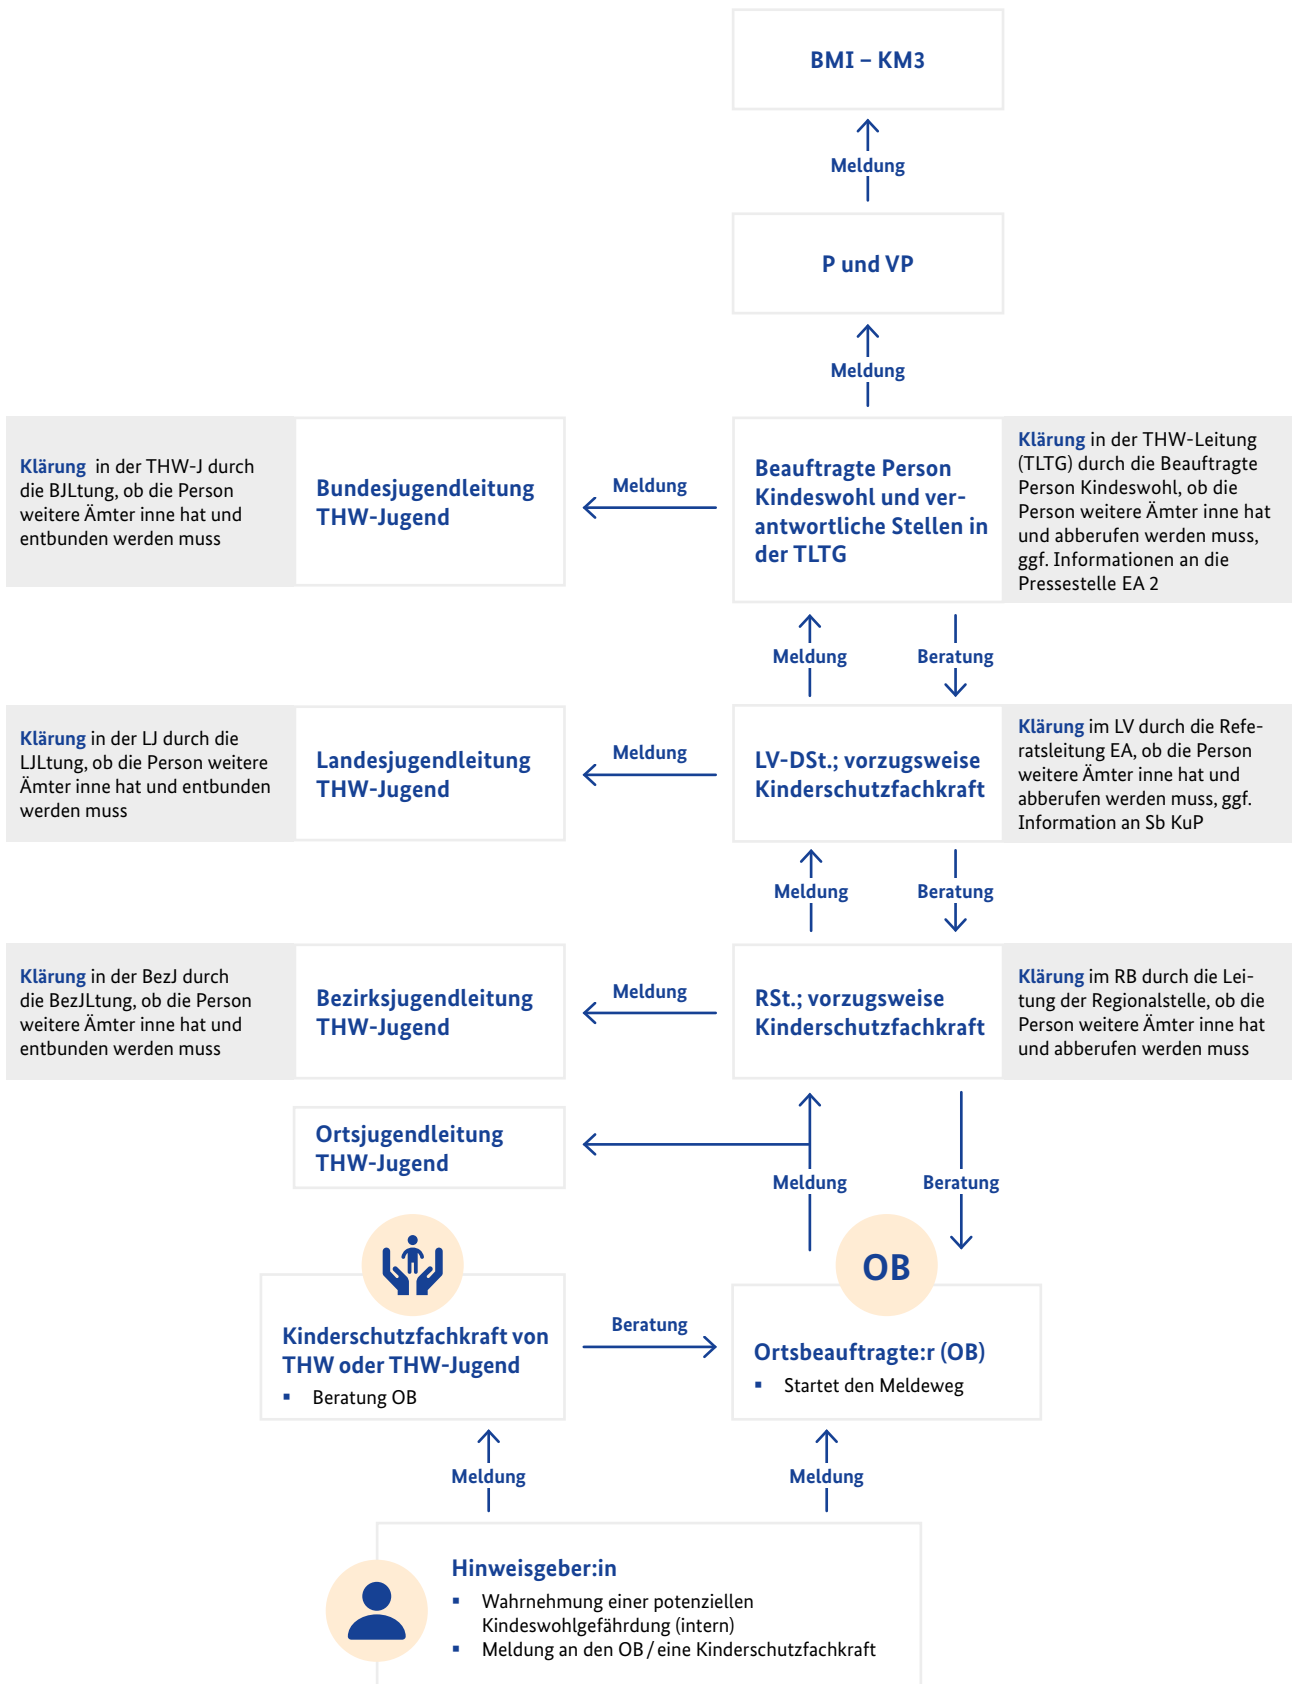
BMI – KM3

Meldung

P und VP

Meldung

Klärung in der THW-J durch die BJLtung, ob die Person weitere Ämter inne hat und entbunden werden muss

Bundesjugendleitung THW-Jugend

Meldung

Beauftragte Person Kindeswohl und verantwortliche Stellen in der TLTG

Klärung in der THW-Leitung (TLTG) durch die Beauftragte Person Kindeswohl, ob die Person weitere Ämter inne hat und abberufen werden muss, ggf. Informationen an die Pressestelle EA 2

Meldung

Beratung

Klärung in der LJ durch die LJLtung, ob die Person weitere Ämter inne hat und entbunden werden muss

Landesjugendleitung THW-Jugend

Meldung

LV-DSt.; vorzugsweise Kinderschutzfachkraft

Klärung im LV durch die Referatsleitung EA, ob die Person weitere Ämter inne hat und abberufen werden muss, ggf. Information an Sb KuP

Meldung

Beratung

Klärung in der BezJ durch die BezJLtung, ob die Person weitere Ämter inne hat und entbunden werden muss

Bezirksjugendleitung THW-Jugend

Meldung

RSt.; vorzugsweise Kinderschutzfachkraft

Klärung im RB durch die Leitung der Regionalstelle, ob die Person weitere Ämter inne hat und abberufen werden muss

Ortsjugendleitung THW-Jugend

Meldung

Beratung

OB

Kinderschutzfachkraft von THW oder THW-Jugend
▪ Beratung OB

Beratung

Ortsbeauftragte:r (OB)
▪ Startet den Meldeweg

Meldung

Meldung

Hinweisgeber:in
▪ Wahrnehmung einer potenziellen Kindeswohlgefährdung (intern)
▪ Meldung an den OB / eine Kinderschutzfachkraft